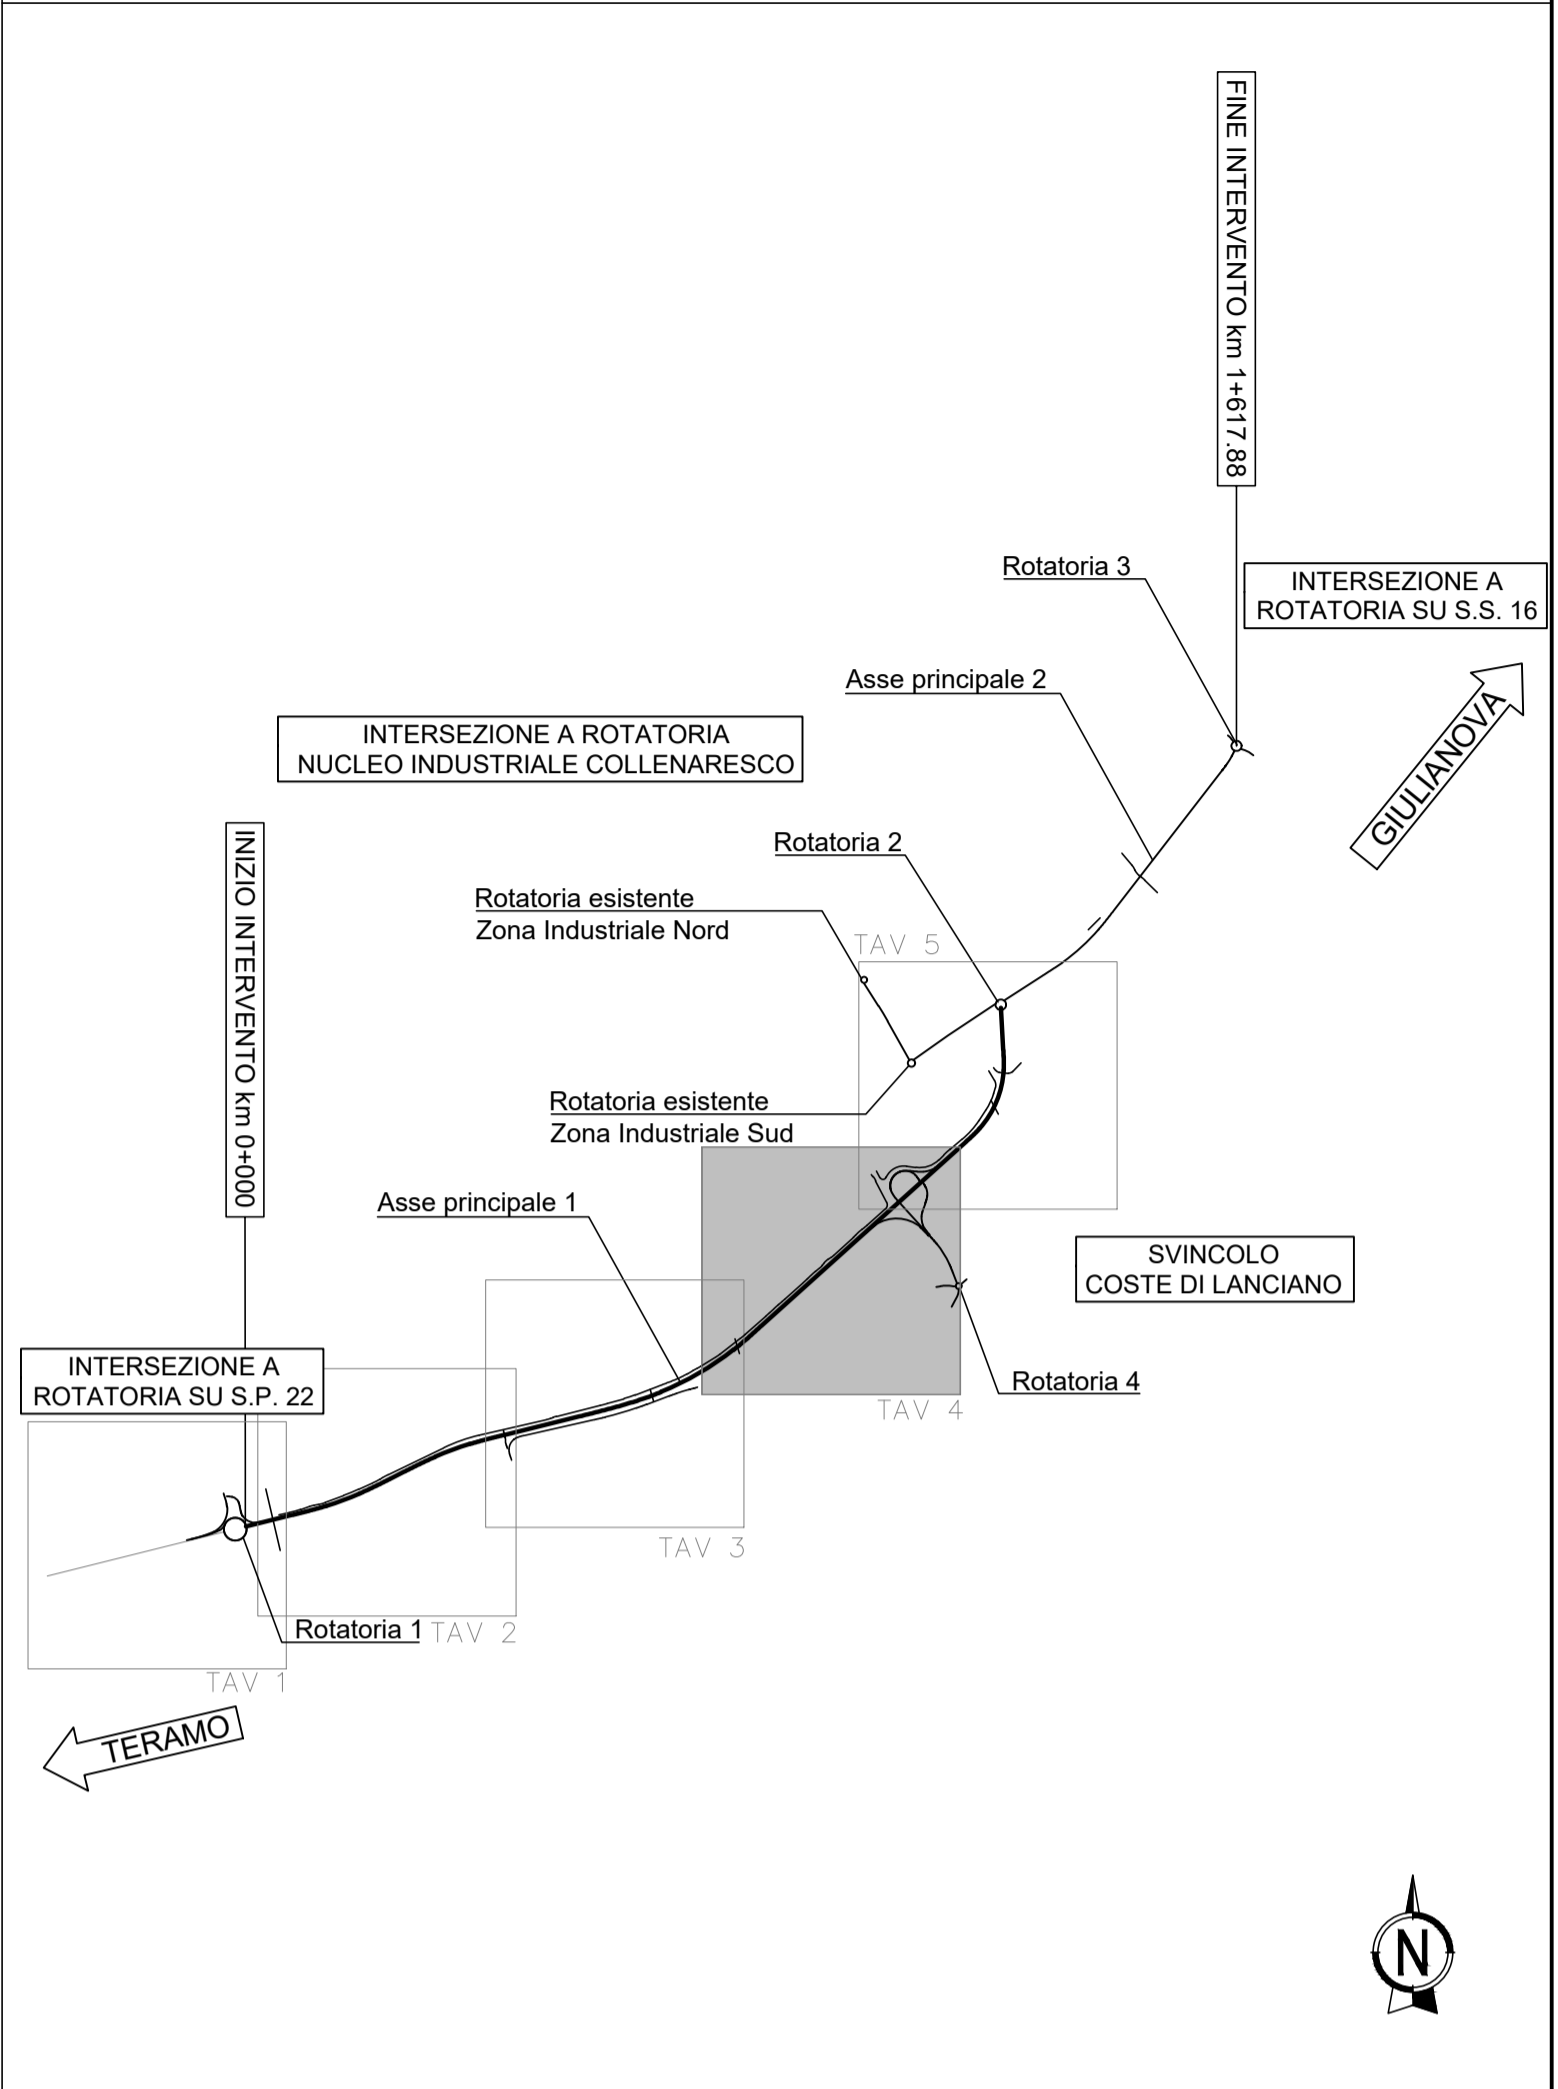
FINE INTERVENTO km 1+617.88

Rotatoria 3

INTERSEZIONE A ROTATORIA SU S.S. 16

Asse principale 2

GIULIANOVA

INTERSEZIONE A ROTATORIA NUCLEO INDUSTRIALE COLLENARESCO

INIZIO INTERVENTO km 0+000

Rotatoria 2

Rotatoria esistente Zona Industriale Nord

TAV 5

Rotatoria esistente Zona Industriale Sud

Asse principale 1

SVINCOLO COSTE DI LANCIANO

INTERSEZIONE A ROTATORIA SU S.P. 22

Rotatoria 4

TAV 4

TAV 3

Rotatoria 1

TAV 2

TAV 1

TERAMO

N